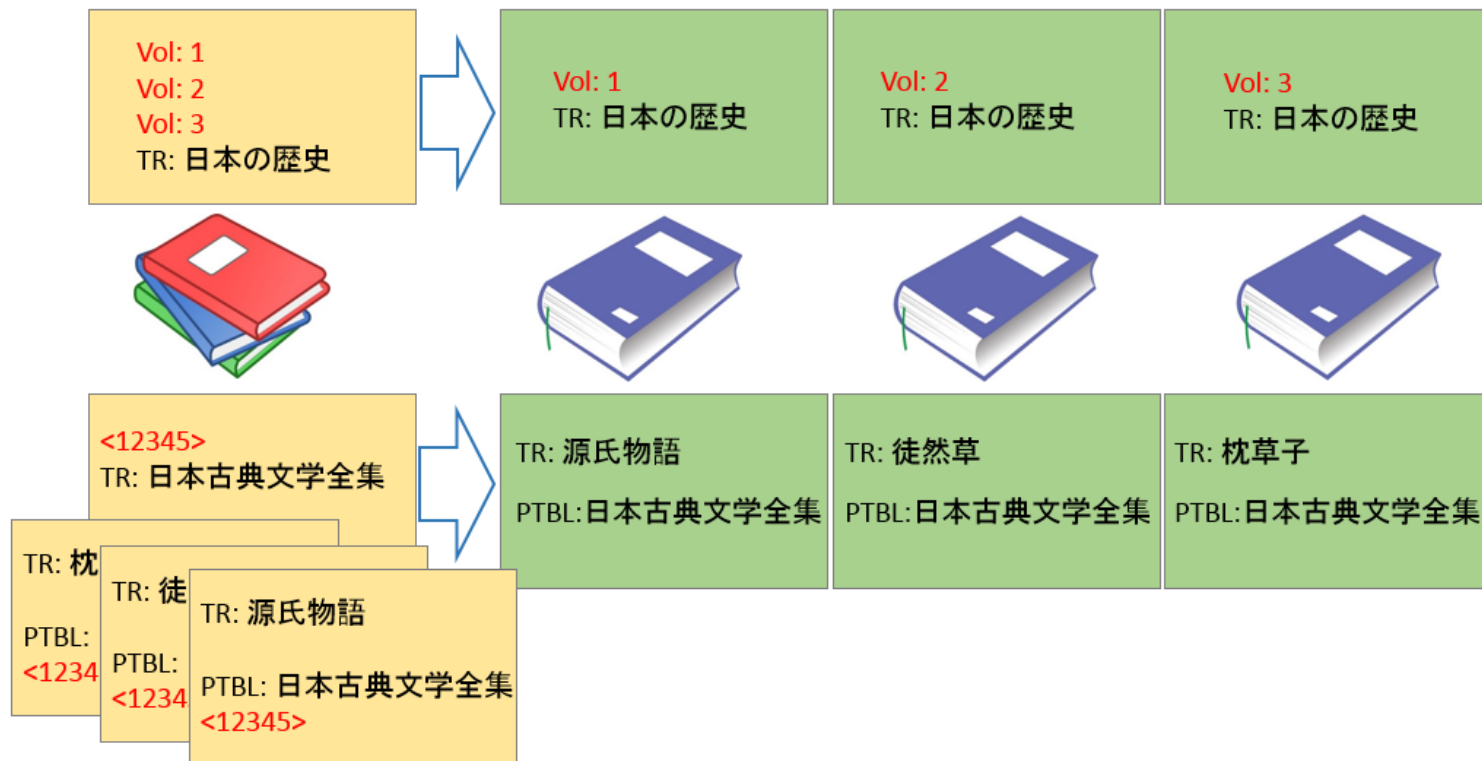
Vol: 1
Vol: 2
Vol: 3
TR: 日本の歴史

Vol: 1
TR: 日本の歴史

Vol: 2
TR: 日本の歴史

Vol: 3
TR: 日本の歴史

<12345>
TR: 日本古典文学全集

TR: 枕

PTBL:
<1234

TR: 徒

PTBL:
<1234

TR: 源氏物語

PTBL: 日本古典文学全集
<12345>

TR: 源氏物語

PTBL:日本古典文学全集

TR: 徒然草

PTBL:日本古典文学全集

TR: 枕草子

PTBL:日本古典文学全集